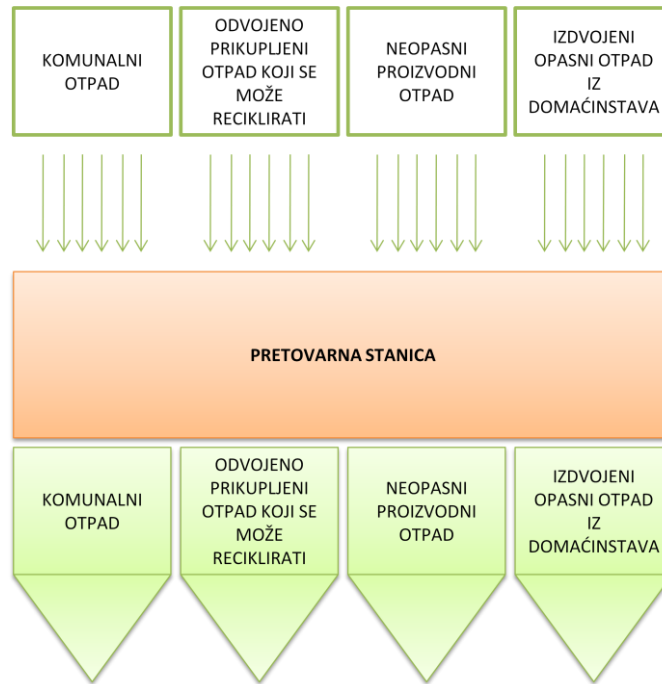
KOMUNALNI OTPAD

ODVOJENO PRIKUPLJENI OTPAD KOJI SE MOŽE RECIKLIRATI

NEOPASNI PROIZVODNI OTPAD

IZDVOJENI OPASNI OTPAD IZ DOMAĆINSTAVA

PRETOVARNA STANICA

KOMUNALNI OTPAD

ODVOJENO PRIKUPLJENI OTPAD KOJI SE MOŽE RECIKLIRATI

NEOPASNI PROIZVODNI OTPAD

IZDVOJENI OPASNI OTPAD IZ DOMAĆINSTAVA